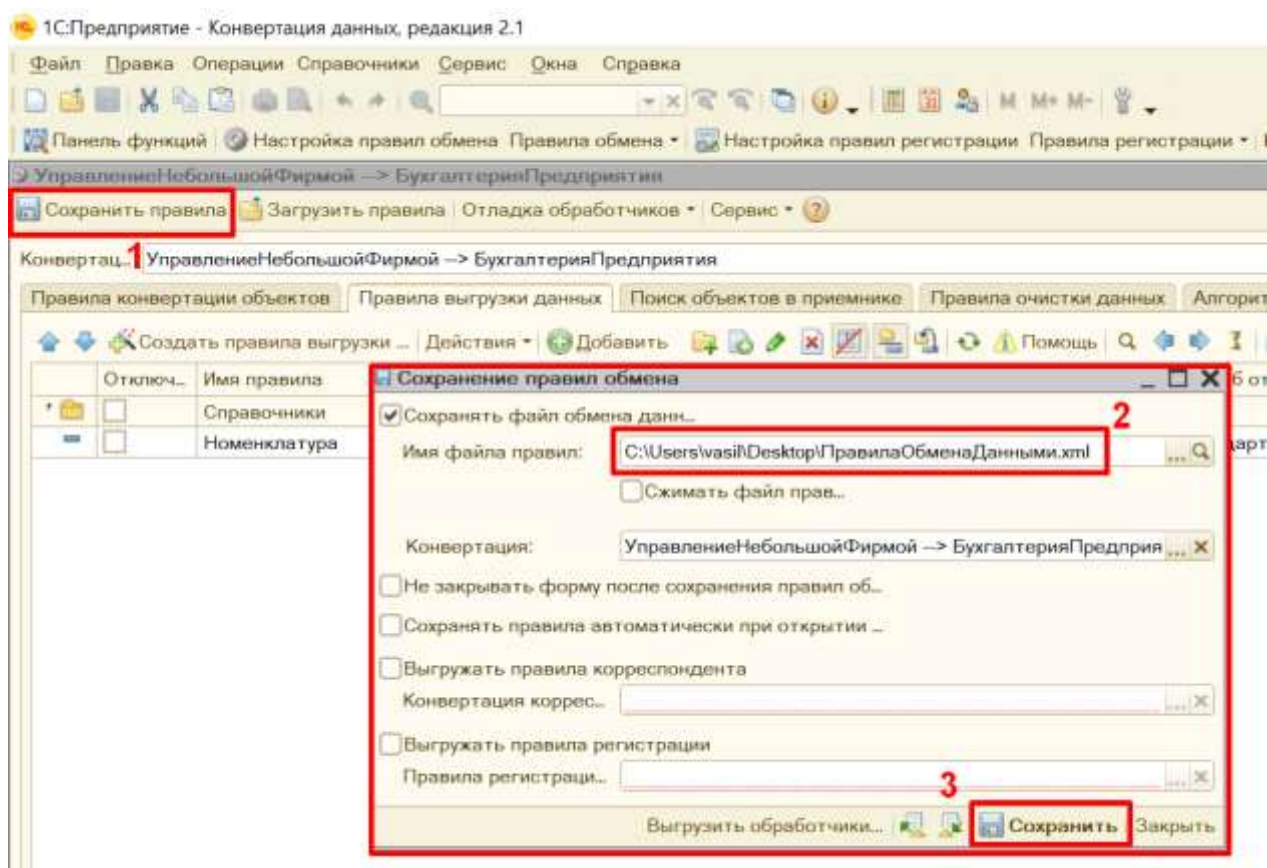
1С:Предприятие - Конвертация данных, редакция 2.1

Файл Правка Операции Справочники Сервис Окна Справка

Панель функций Настройка правил обмена Правила обмена Настройка правил регистрации Правила регистрации

УправлениеНебольшойФирмой --> БухгалтерияПредприятия

Сохранить правила Загрузить правила Отладка обработчиков Сервис

Конвертац... 1 УправлениеНебольшойФирмой --> БухгалтерияПредприятия

Правила конвертации объектов Правила выгрузки данных Поиск объектов в приемнике Правила очистки данных Алгорит

Создать правила выгрузки ... Действия Добавить Помощь

| Отключ... | Имя правила |
|---|---|
| | Справочники |
| | Номенклатура |

Сохранение правил обмена

Сохранять файл обмена данн...

2

Имя файла правил: C:\Users\vasil\Desktop\ПравилаОбменаДанными.xml

Сжимать файл прав...

Конвертация: УправлениеНебольшойФирмой --> БухгалтерияПредприя

Не закрывать форму после сохранения правил об...

Сохранять правила автоматически при открытии ...

Выгружать правила корреспондента

Конвертация коррес...

Выгружать правила регистрации

Правила регистраци...

3

Выгрузить обработчики... Сохранить Закрыть